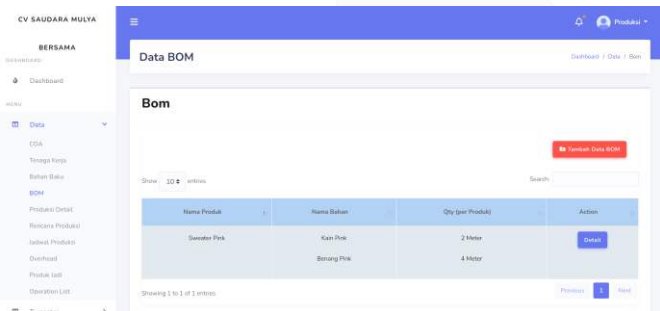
CV SAUDARA MULYA

BERSAMA

DASHBOARD

Dashboard

MENU

Data

COA

Tenaga Kerja

Bahan Baku

BOM

Produksi Detail

Rencana Produksi

Jadwal Produksi

Overhead

Produk Jadi

Operation List

Produksi

Data BOM

Dashboard / Data / Bom

Bom

Tambah Data BOM

Show 10 entries

Search:

| Nama Produk | Nama Bahan | Qty (per Produk) | Action |
|---|---|---|---|
| Sweater Pink | Kain Pink<br>Benang Pink | 2 Meter<br>4 Meter | Detail |

Showing 1 to 1 of 1 entries

Previous 1 Next